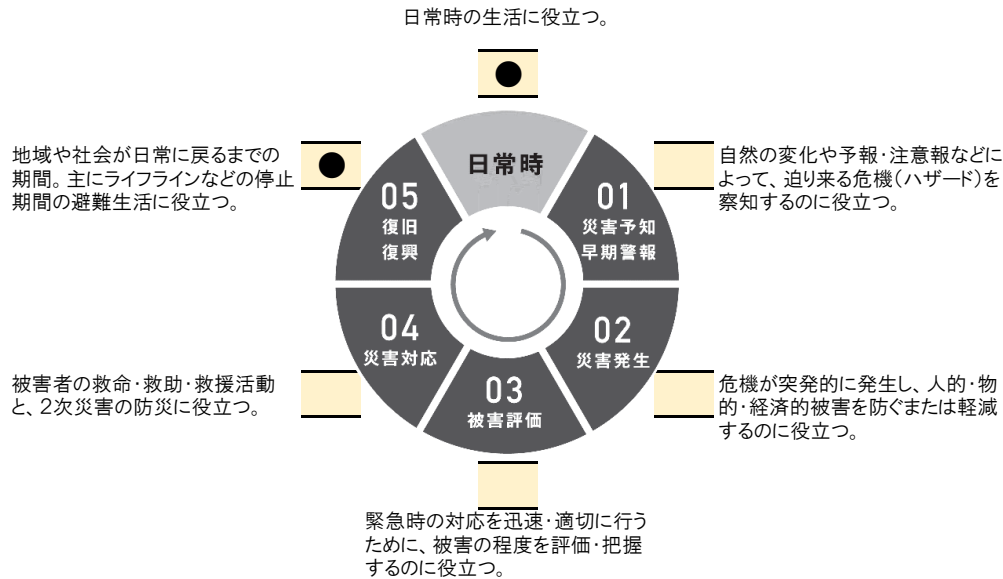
日常時の生活に役立つ。

●

地域や社会が日常に戻るまでの期間。主にライフラインなどの停止期間の避難生活に役立つ。

●

日常時

01
災害予知
早期警報

自然の変化や予報・注意報などによって、迫り来る危機(ハザード)を察知するのに役立つ。

05
復旧
復興

04
災害対応

被害者の救命・救助・救援活動と、2次災害の防災に役立つ。

02
災害発生

危機が突発的に発生し、人的・物的・経済的被害を防ぐまたは軽減するのに役立つ。

03
被害評価

緊急時の対応を迅速・適切に行うために、被害の程度を評価・把握するのに役立つ。